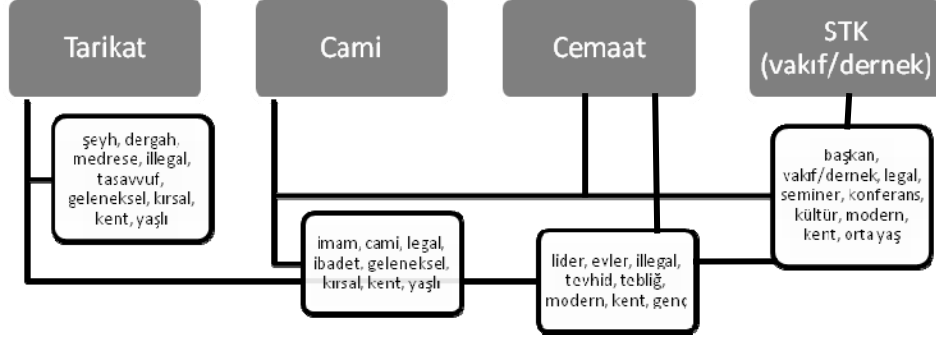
Tarikat

Cami

Cemaat

STK (vakıf/dernek)

şeyh, dergah, medrese, illegal, tasavvuf, geleneksel, kırsal, kent, yaşlı

imam, cami, legal, ibadet, geleneksel, kırsal, kent, yaşlı

lider, evler, illegal, tevhid, tebliğ, modern, kent, genç

başkan, vakıf/dernek, legal, seminer, konferans, kültür, modern, kent, orta yaş